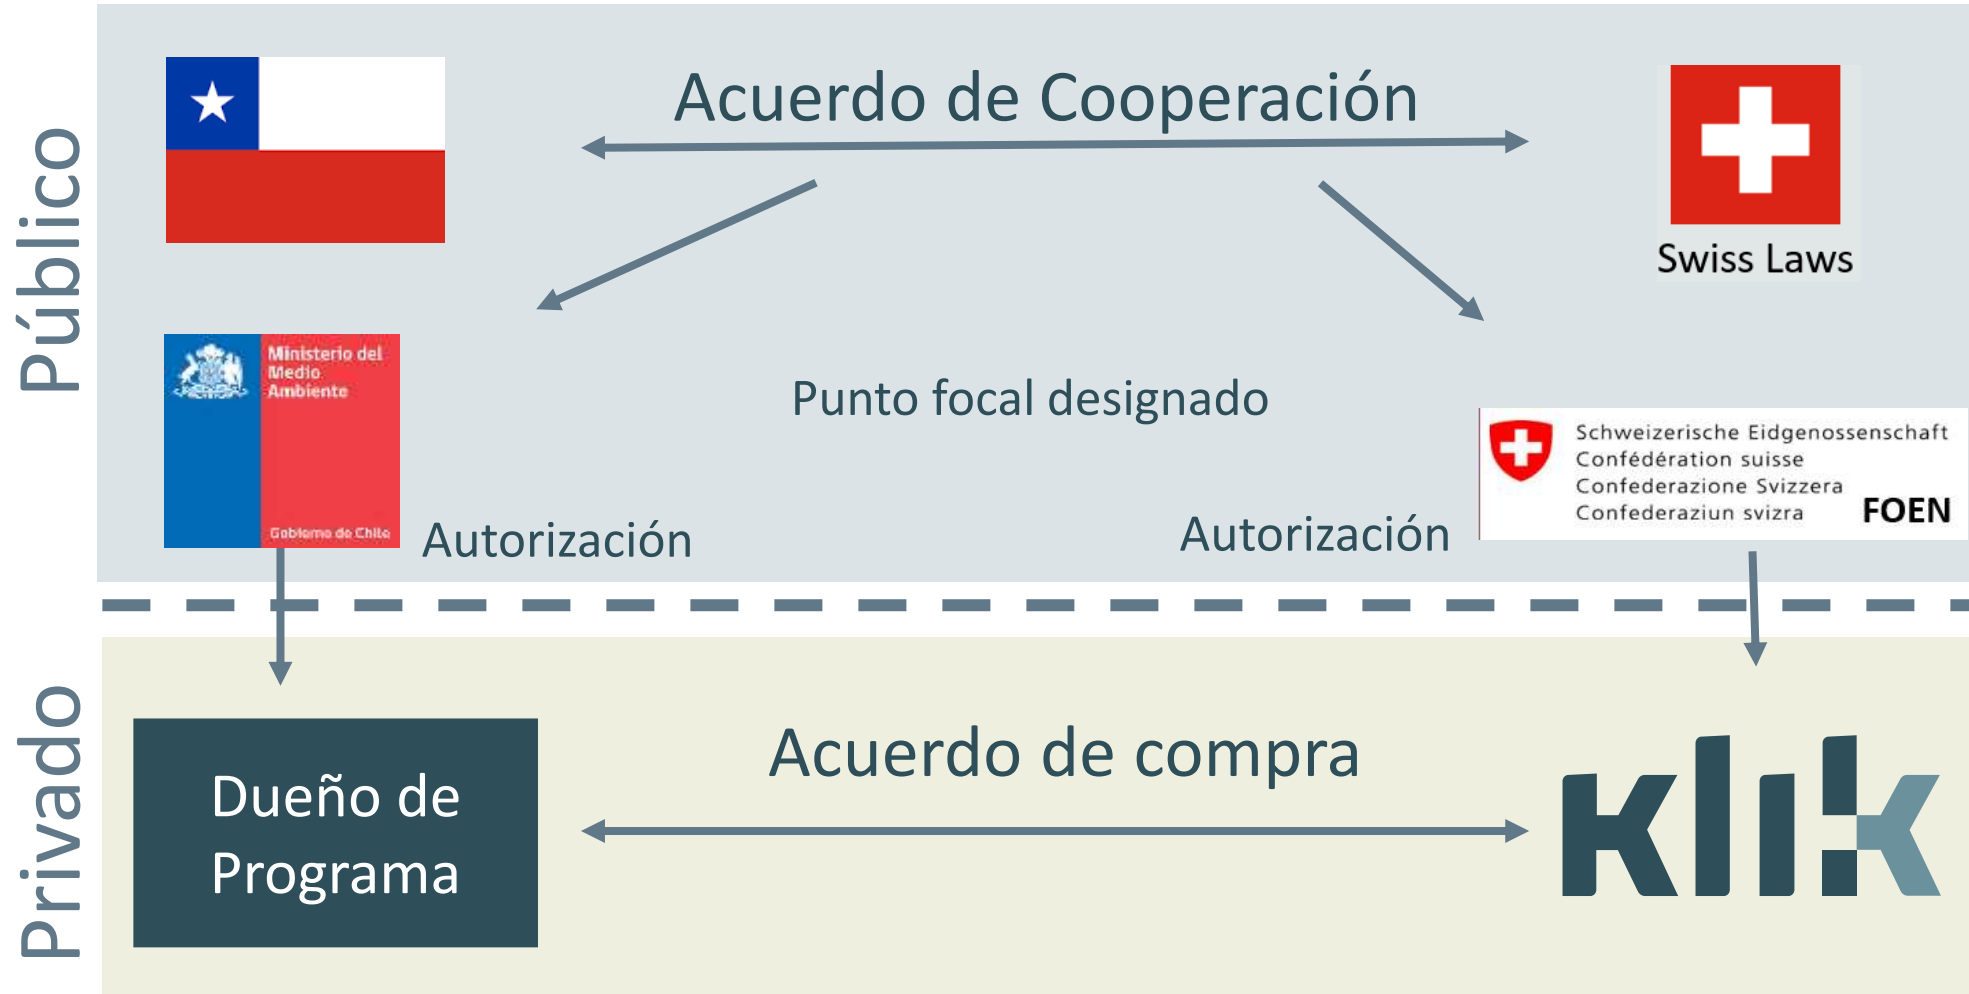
Público

Acuerdo de Cooperación

Swiss Laws

Ministerio del Medio Ambiente

Gobierno de Chile

Punto focal designado

Schweizerische Eidgenossenschaft
Confédération suisse
Confederazione Svizzera
Confederaziun svizra

FOEN

Autorización

Autorización

Privado

Dueño de Programa

Acuerdo de compra

klik